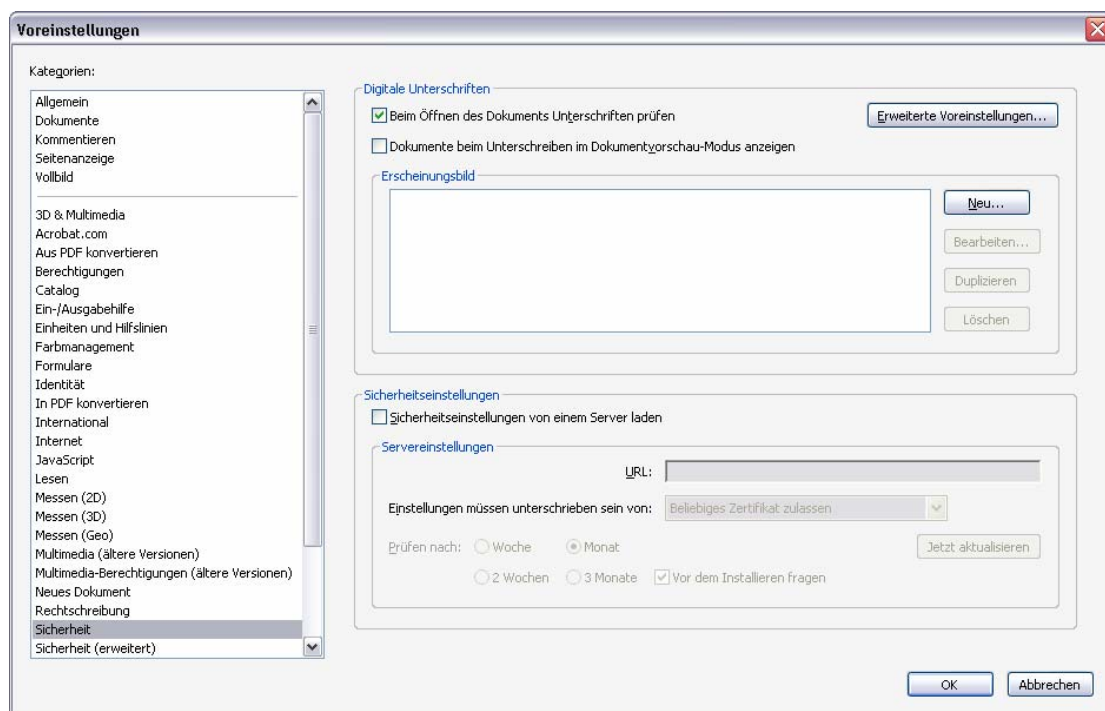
Voreinstellungen

Kategorien:

Allgemein
Dokumente
Kommentieren
Seitenanzeige
Vollbild

3D & Multimedia
Acrobat.com
Aus PDF konvertieren
Berechtigungen
Catalog
Ein-/Ausgabehilfe
Einheiten und Hilfslinien
Farbmanagement
Formulare
Identität
In PDF konvertieren
International
Internet
JavaScript
Lesen
Messen (2D)
Messen (3D)
Messen (Geo)
Multimedia (ältere Versionen)
Multimedia-Berechtigungen (ältere Versionen)
Neues Dokument
Rechtschreibung
Sicherheit
Sicherheit (erweitert)

Digitale Unterschriften

Beim Öffnen des Dokuments Unterschriften prüfen

Erweiterte Voreinstellungen...

Dokumente beim Unterschreiben im Dokumentvorschau-Modus anzeigen

Erscheinungsbild

Neu...

Bearbeiten...

Duplizieren

Löschen

Sicherheitseinstellungen

Sicherheitseinstellungen von einem Server laden

Servereinstellungen

URL:

Einstellungen müssen unterschrieben sein von: Beliebiges Zertifikat zulassen

Prüfen nach: Woche Monat

Jetzt aktualisieren

2 Wochen 3 Monate Vor dem Installieren fragen

OK

Abbrechen